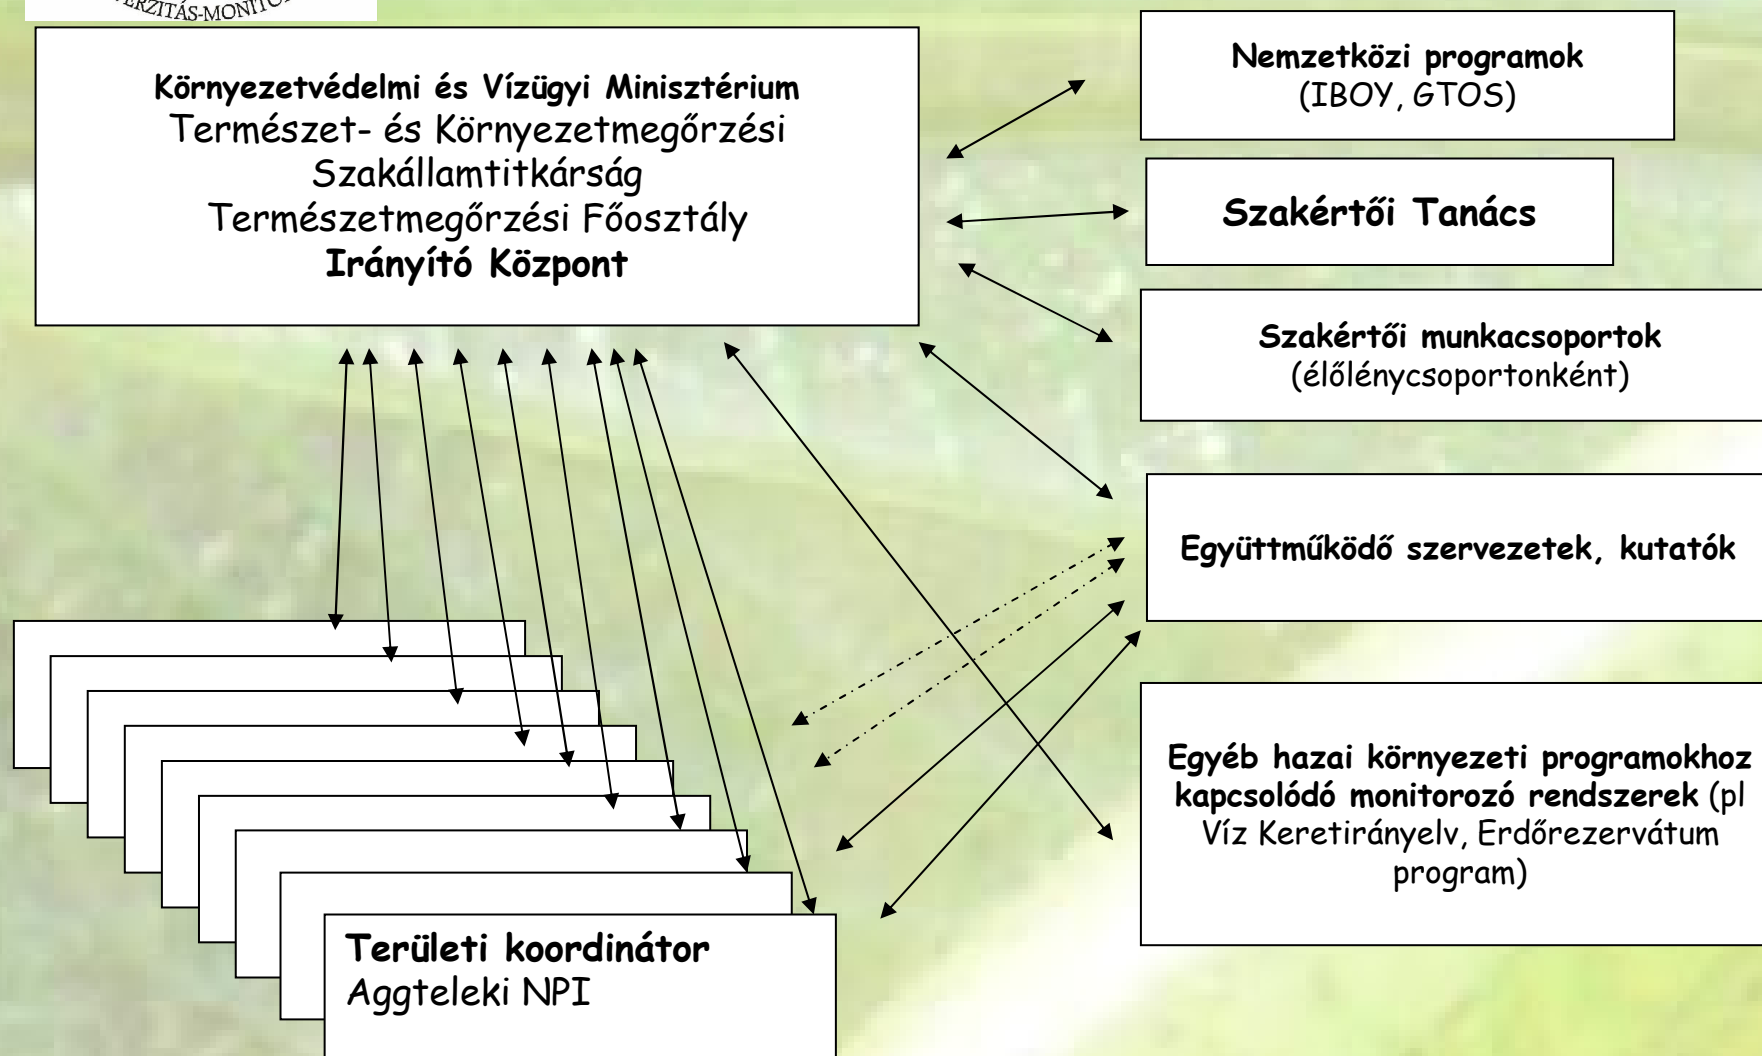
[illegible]ERZITÁS-MONITO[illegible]

Környezetvédelmi és Vízügyi Minisztérium
Természet- és Környezetmegőrzési Szakállamtitkárság
Természetmegőrzési Főosztály
Irányító Központ

Nemzetközi programok
(IBOY, GTOS)

Szakértői Tanács

Szakértői munkacsoportok
(élőlénycsoportonként)

Együttműködő szervezetek, kutatók

Egyéb hazai környezeti programokhoz kapcsolódó monitorozó rendszerek (pl Víz Keretirányelv, Erdőrezervátum program)

Területi koordinátor
Aggteleki NPI